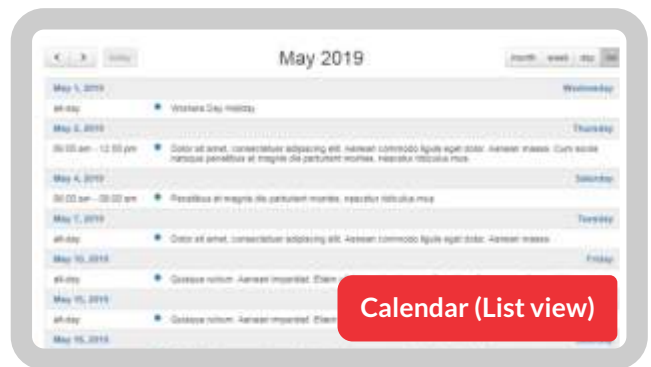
< > today

May 2019

month week day list

May 1, 2019 Wednesday

all-day Workers Day Holiday

May 2, 2019 Thursday

09:00 am - 12:00 pm Dolor sit amet, consectetuer adipiscing elit. Aenean commodo ligula eget dolor. Aenean massa. Cum sociis natoque penatibus et magnis dis parturient montes, nascetur ridiculus mus.

May 4, 2019 Saturday

06:00 am - 08:00 pm Penatibus et magnis dis parturient montes, nascetur ridiculus mus.

May 7, 2019 Tuesday

all-day Dolor sit amet, consectetuer adipiscing elit. Aenean commodo ligula eget dolor. Aenean massa.

May 10, 2019 Friday

all-day Quisque rutrum. Aenean imperdiet. Etiam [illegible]

May 15, 2019 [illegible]

all-day Quisque rutrum. Aenean imperdiet. Etiam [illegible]

May 16, 2019 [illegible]

Calendar (List view)